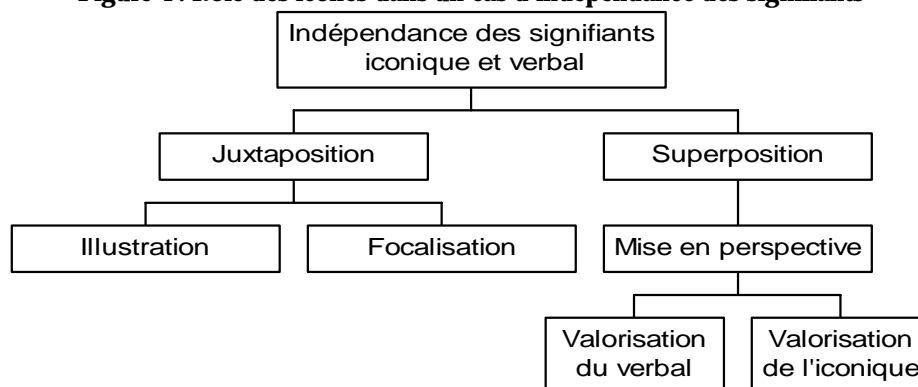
Figure 1. Rôle des icônes dans un cas d'indépendance des signifiants

Indépendance des signifiants iconique et verbal

Juxtaposition

Superposition

Illustration

Focalisation

Mise en perspective

Valorisation du verbal

Valorisation de l'iconique